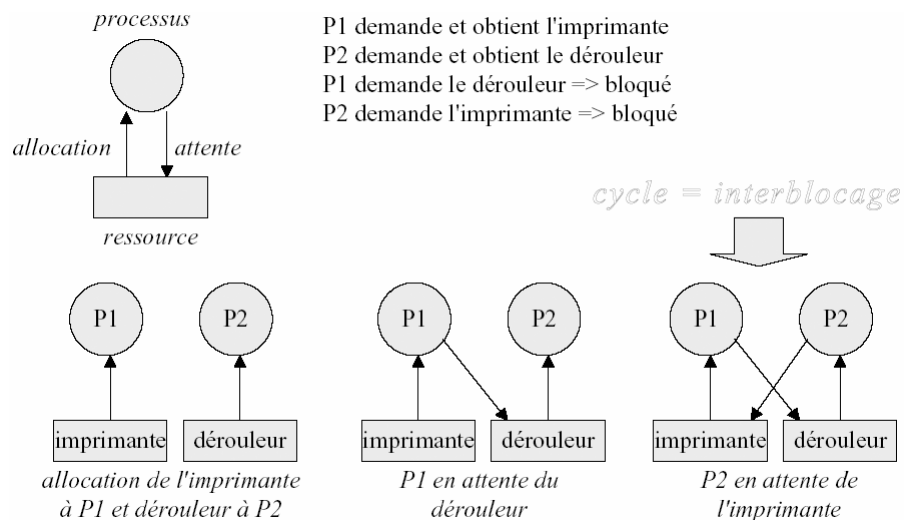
processus

allocation

attente

ressource

P1 demande et obtient l'imprimante
P2 demande et obtient le dérouleur
P1 demande le dérouleur => bloqué
P2 demande l'imprimante => bloqué

cycle = interblocage

P1

P2

imprimante

dérouleur

allocation de l'imprimante à P1 et dérouleur à P2

P1

P2

imprimante

dérouleur

P1 en attente du dérouleur

P1

P2

imprimante

dérouleur

P2 en attente de l'imprimante